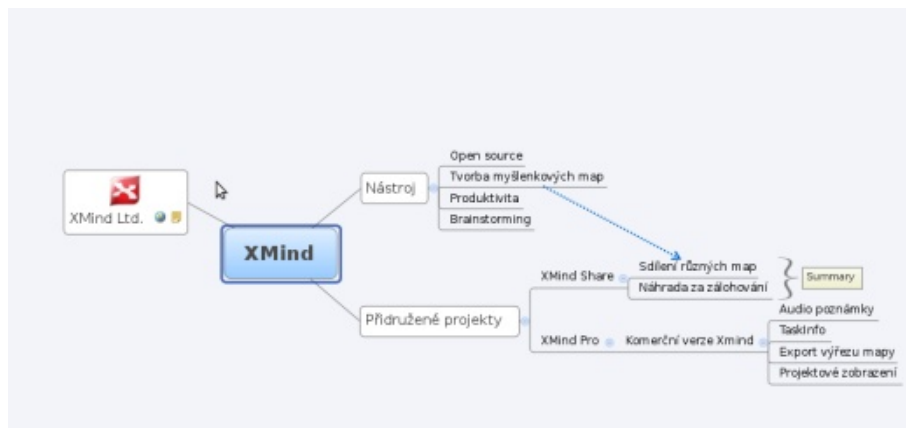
XMind Ltd.

XMind

Nástroj

Open source
Tvorba myšlenkových map
Produktivita
Brainstorming

Přidružené projekty

XMind Share

Sdílení různých map
Náhrada za zálohování

Summary

XMind Pro

Komerční verze Xmind

Audio poznámky
TaskInfo
Export výřezu mapy
Projektové zobrazení